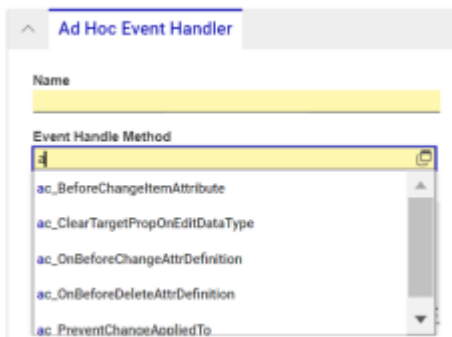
Ad Hoc Event Handler

Name

Event Handle Method

a

ac_BeforeChangeItemAttribute

ac_ClearTargetPropOnEditDataType

ac_OnBeforeChangeAttrDefinition

ac_OnBeforeDeleteAttrDefinition

ac_PreventChangeAppliedTo